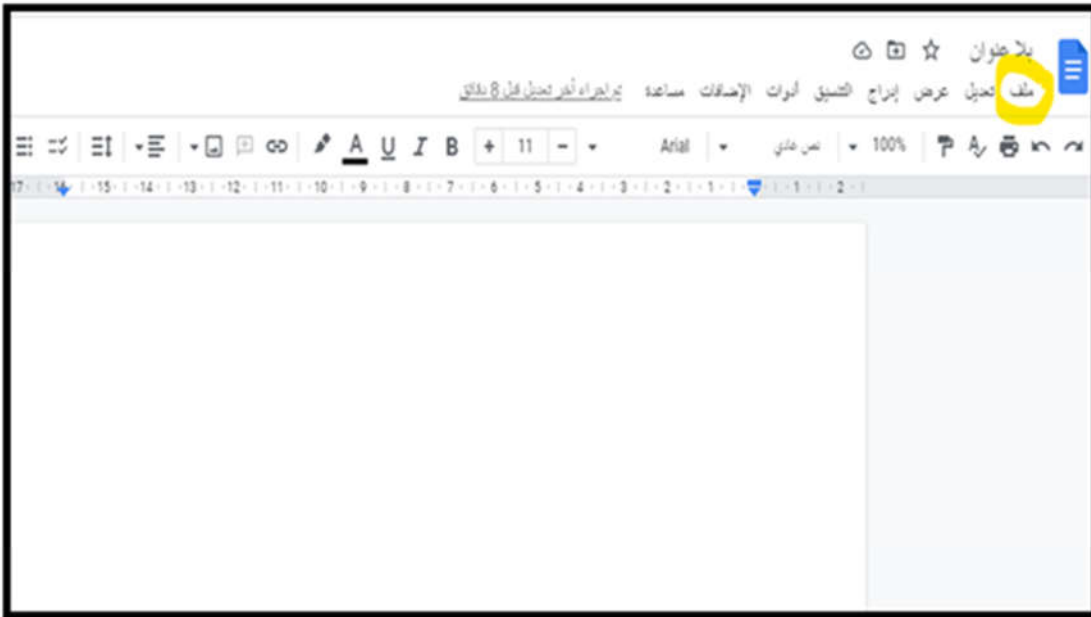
بلا عنوان

ملف تعديل عرض إدراج التنسيق أدوات الإضافات مساعدة تم إجراء آخر تعديل قبل 8 دقائق

100% نص عادي Arial 11 B I U A

17 · 16 · 15 · 14 · 13 · 12 · 11 · 10 · 9 · 8 · 7 · 6 · 5 · 4 · 3 · 2 · 1 · 1 · 2